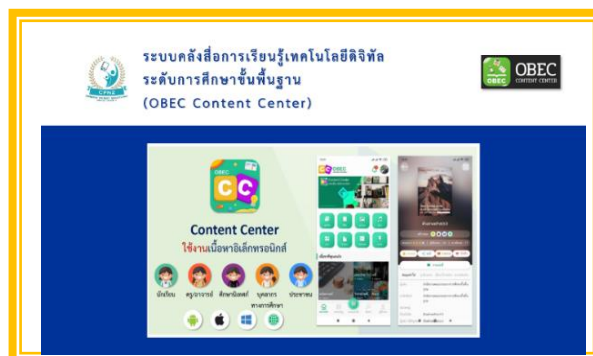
ระบบคลังสื่อการเรียนรู้เทคโนโลยีดิจิทัล
ระดับการศึกษาขั้นพื้นฐาน
(OBEC Content Center)

CPNG

OBEC
CONTENT CENTER

OBEC
CC

Content Center
ใช้งานเนื้อหาอิเล็กทรอนิกส์

นักเรียน ครู/อาจารย์ ศึกษานิเทศก์ บุคลากรทางการศึกษา ประชาชน

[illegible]